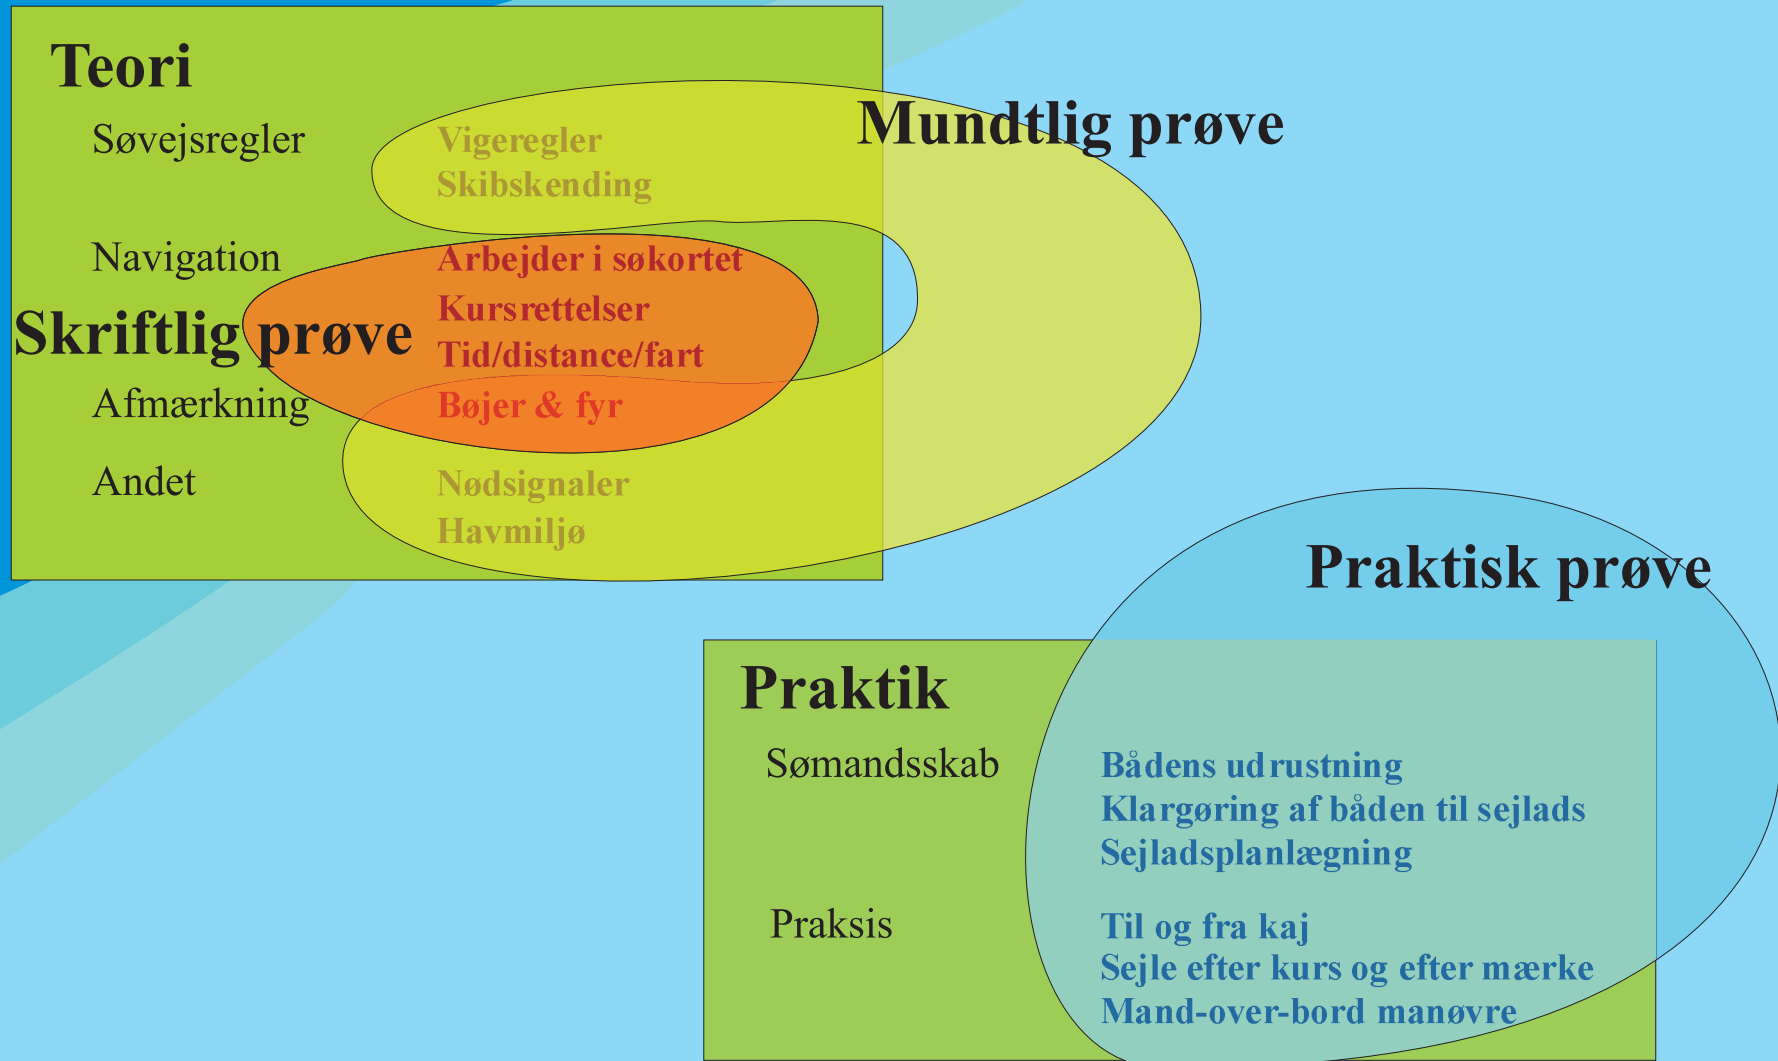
Teori

Søvejsregler

Vigeregler
Skibskending

Mundtlig prøve

Navigation

Arbejder i søkortet
Kursrettelser
Tid/distance/fart

Skriftlig prøve

Afmærkning

Bøjer & fyr

Andet

Nødsignaler
Havmiljø

Praktisk prøve

Praktik

Sømandsskab

Bådens udrustning
Klargøring af båden til sejlads
Sejladsplanlægning

Praksis

Til og fra kaj
Sejle efter kurs og efter mærke
Mand-over-bord manøvre